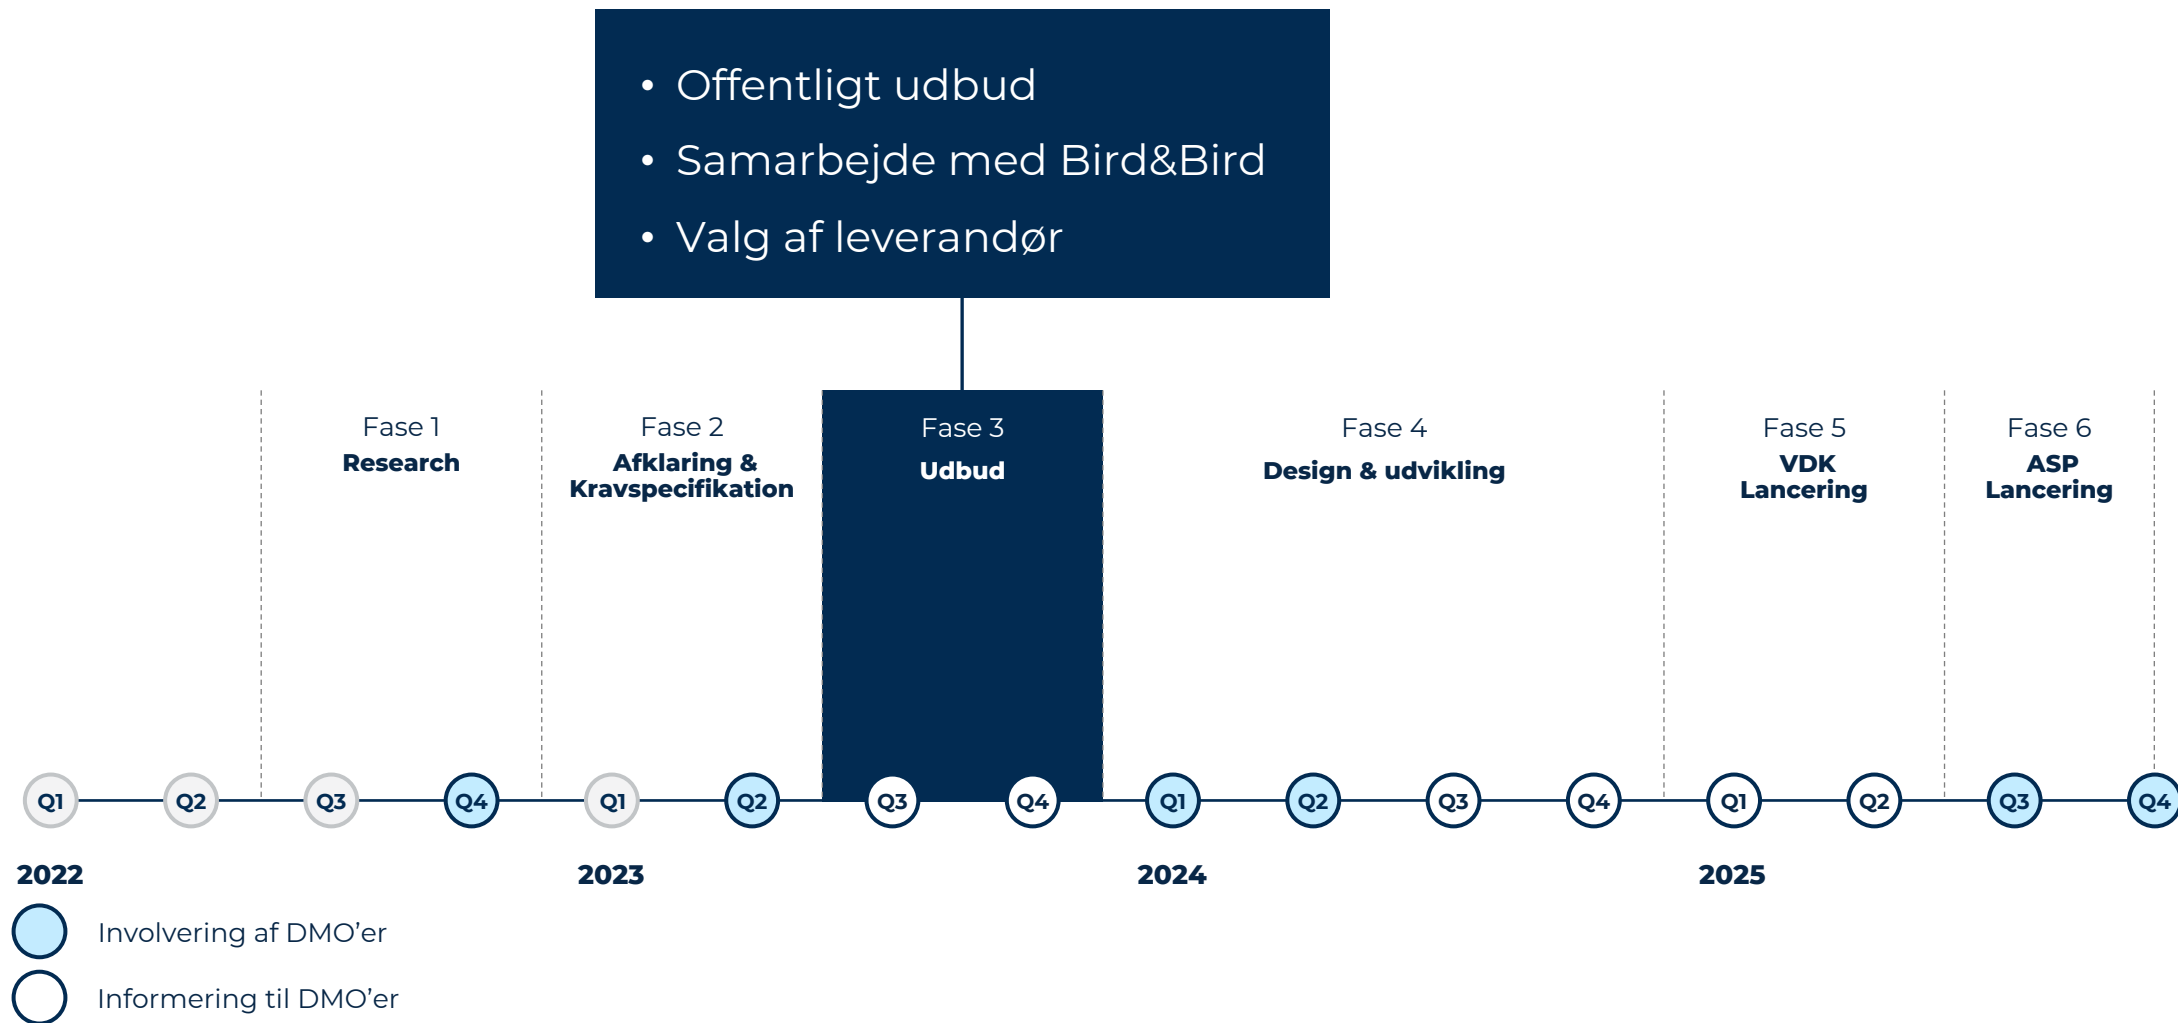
• Offentligt udbud
• Samarbejde med Bird&Bird
• Valg af leverandør

Fase 1
Research

Fase 2
Afklaring & Kravspecifikation

Fase 3
Udbud

Fase 4
Design & udvikling

Fase 5
VDK Lancering

Fase 6
ASP Lancering

Q1 Q2 Q3 Q4 Q1 Q2 Q3 Q4 Q1 Q2 Q3 Q4 Q1 Q2 Q3 Q4

2022

2023

2024

2025

Involvering af DMO'er

Informering til DMO'er